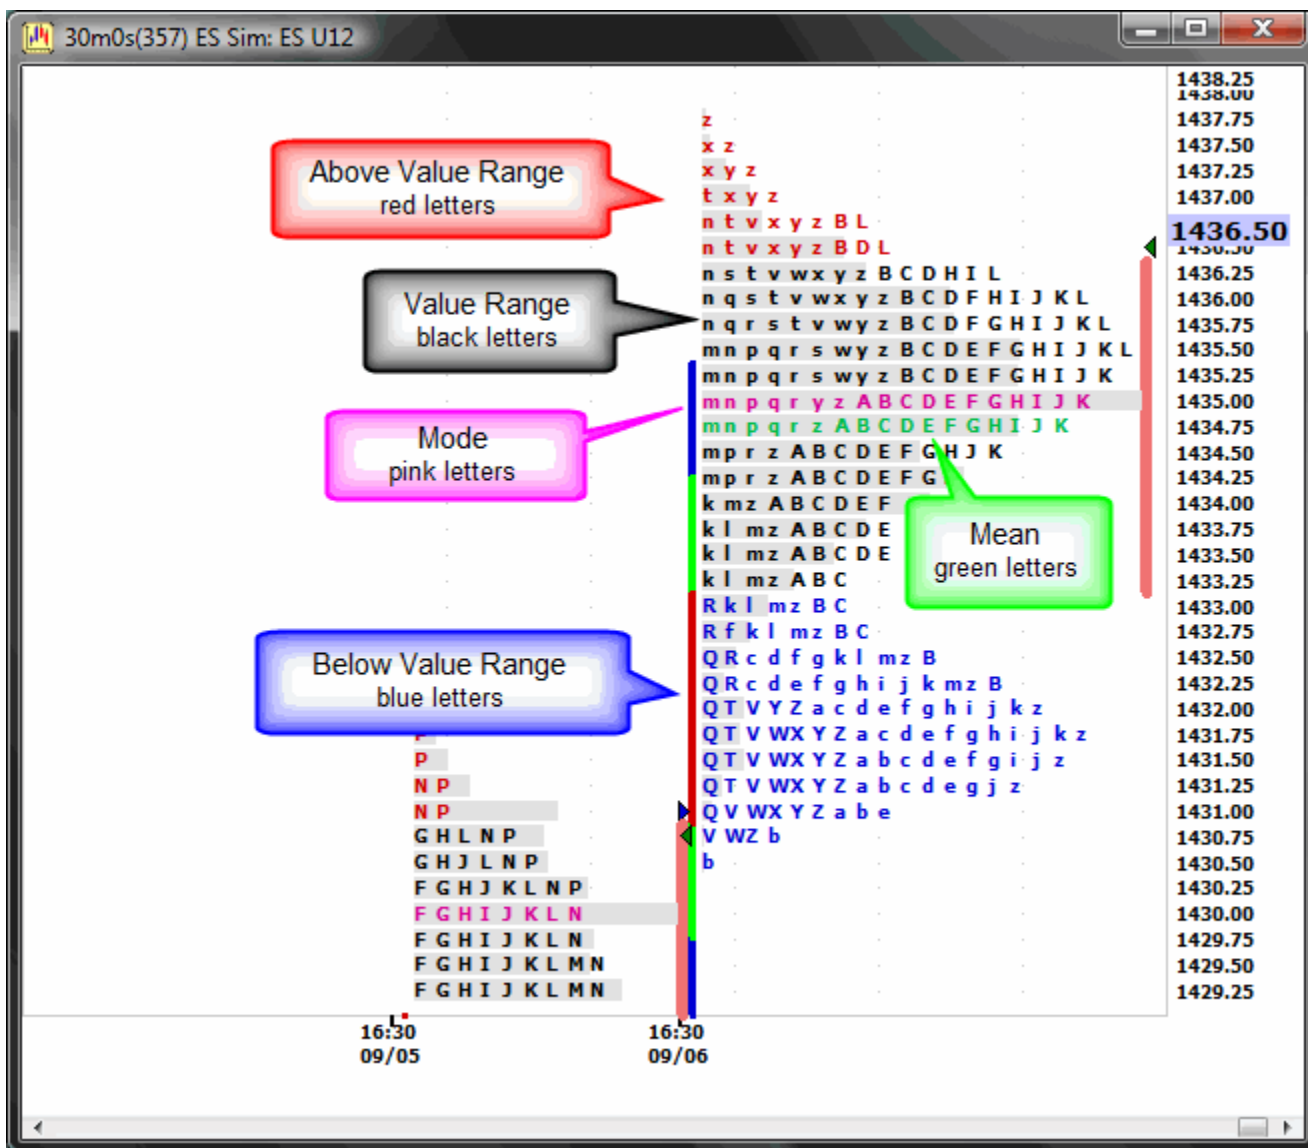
30m0s(357) ES Sim: ES U12

Above Value Range
red letters

Value Range
black letters

Mode
pink letters

Mean
green letters

Below Value Range
blue letters

z
x z
x y z
t x y z
n t v x y z B L
n t v x y z B D L
n s t v w x y z B C D H I L
n q s t v w x y z B C D F H I J K L
n q r s t v w y z B C D F G H I J K L
m n p q r s w y z B C D E F G H I J K L
m n p q r s w y z B C D E F G H I J K
m n p q r y z A B C D E F G H I J K
m n p q r z A B C D E F G H I J K
m p r z A B C D E F G H J K
m p r z A B C D E F G
k m z A B C D E F
k l m z A B C D E
k l m z A B C D E
k l m z A B C
R k l m z B C
R f k l m z B C
Q R c d f g k l m z B
Q R c d e f g h i j k m z B
Q T V Y Z a c d e f g h i j k z
Q T V W X Y Z a c d e f g h i j k z
Q T V W X Y Z a b c d e f g i j z
Q T V W X Y Z a b c d e g j z
Q V W X Y Z a b e
V W Z b
b

P
N P
N P
G H L N P
G H J L N P
F G H J K L N P
F G H I J K L N
F G H I J K L N
F G H I J K L M N
F G H I J K L M N

1438.25
1438.00
1437.75
1437.50
1437.25
1437.00
1436.50
1436.50
1436.25
1436.00
1435.75
1435.50
1435.25
1435.00
1434.75
1434.50
1434.25
1434.00
1433.75
1433.50
1433.25
1433.00
1432.75
1432.50
1432.25
1432.00
1431.75
1431.50
1431.25
1431.00
1430.75
1430.50
1430.25
1430.00
1429.75
1429.50
1429.25

16:30
09/05
16:30
09/06